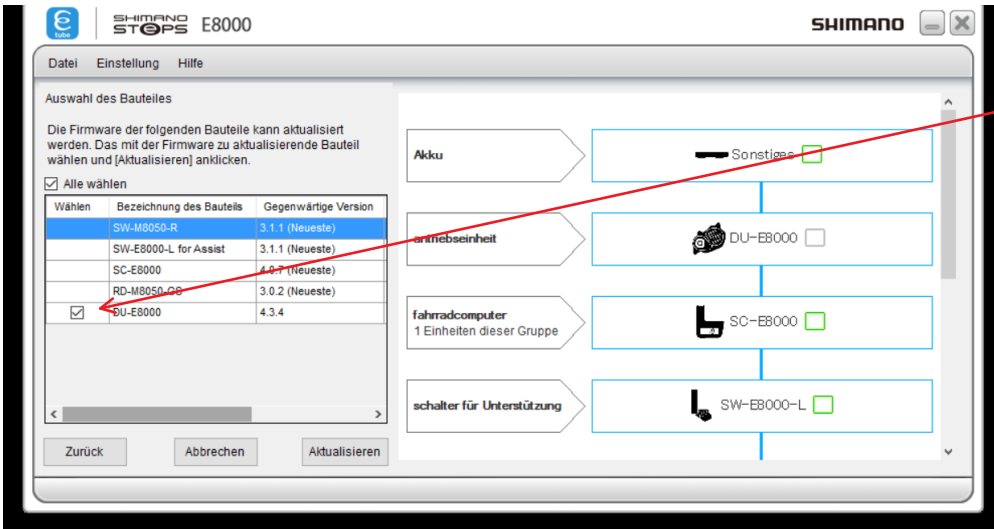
E-tube SHIMANO STEPS E8000 SHIMANO

Datei Einstellung Hilfe

Auswahl des Bauteiles

Die Firmware der folgenden Bauteile kann aktualisiert werden. Das mit der Firmware zu aktualisierende Bauteil wählen und [Aktualisieren] anklicken.

☑ Alle wählen

| Wählen | Bezeichnung des Bauteils | Gegenwärtige Version |
|---|---|---|
| | SW-M8050-R | 3.1.1 (Neueste) |
| | SW-E8000-L for Assist | 3.1.1 (Neueste) |
| | SC-E8000 | 4.0.7 (Neueste) |
| | RD-M8050-GS | 3.0.2 (Neueste) |
| ☑ | DU-E8000 | 4.3.4 |

Zurück Abbrechen Aktualisieren

Akku — Sonstiges

antriebseinheit — DU-E8000

fahrradcomputer
1 Einheiten dieser Gruppe — SC-E8000

schalter für Unterstützung — SW-E8000-L